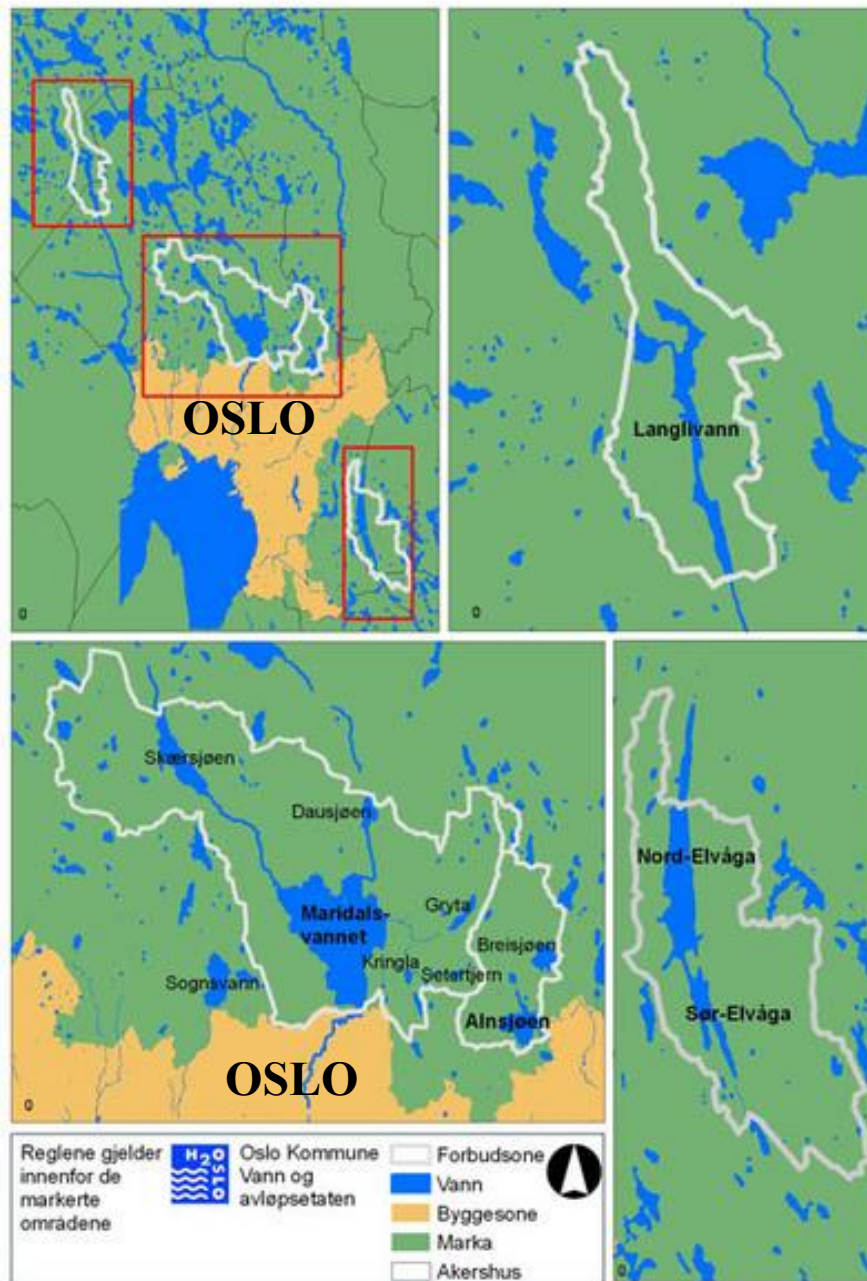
OSLO

0

Langlivann

0

Skærsjøen

Dausjøen

Maridals-
vannet

Gryta

Breisjøen

Kringla

Setertjern

Sognsvann

Alnsjøen

OSLO

0

Nord-Elvåga

Sør-Elvåga

0

Reglene gjelder innenfor de markerte områdene

H 2 O S L O

Oslo Kommune Vann og avløpsetaten

Forbudsone
Vann
Byggesone
Marka
Akershus